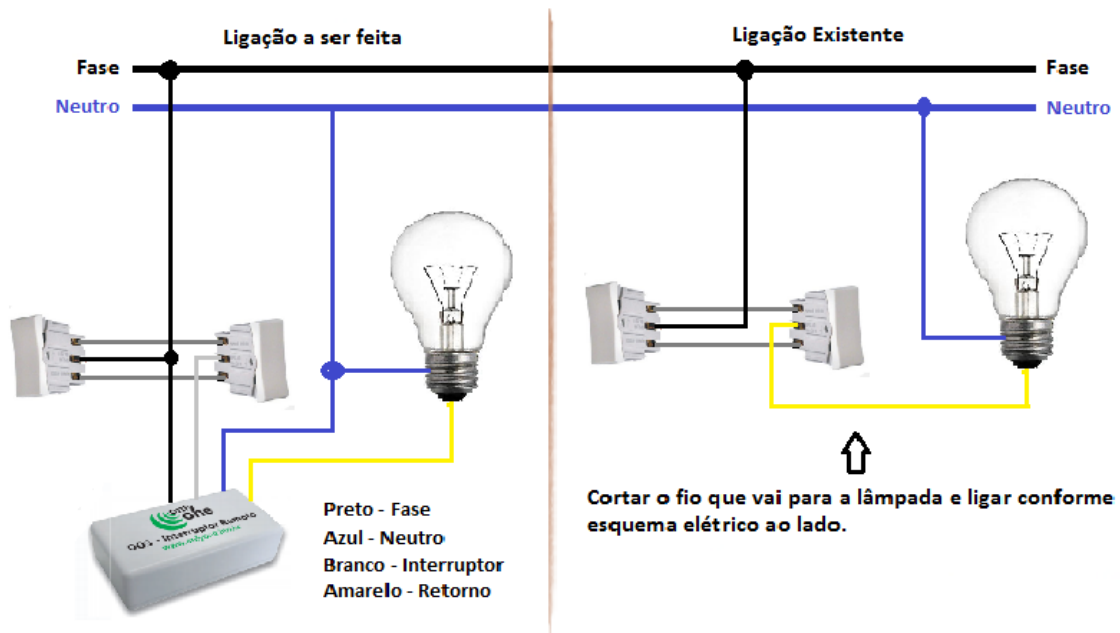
Ligação a ser feita

Fase
Neutro

only one
QG - Interruptor Remoto
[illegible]

Preto - Fase
Azul - Neutro
Branco - Interruptor
Amarelo - Retorno

Ligação Existente

Fase
Neutro

Cortar o fio que vai para a lâmpada e ligar conforme
esquema elétrico ao lado.